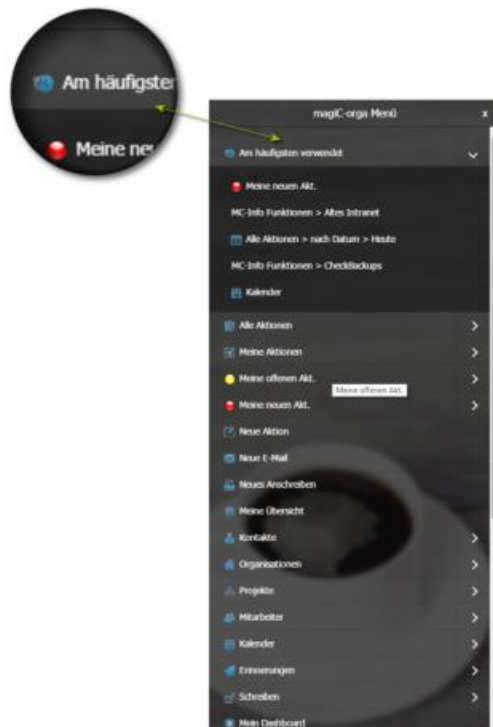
Am häufigsten

Meine ne

magiC-orga Menü

x

Am häufigsten verwendet

Meine neuen Akt.

MC-Info Funktionen > Altes Intranet

Alle Aktionen > nach Datum > Heute

MC-Info Funktionen > CheckBackups

Kalender

Alle Aktionen

Meine Aktionen

Meine offenen Akt.

Meine offenen Akt.

Meine neuen Akt.

Neue Aktion

Neue E-Mail

Neues Anschreiben

Meine Übersicht

Kontakte

Organisationen

Projekte

Mitarbeiter

Kalender

Erinnerungen

Schreiben

Mein Dashboard